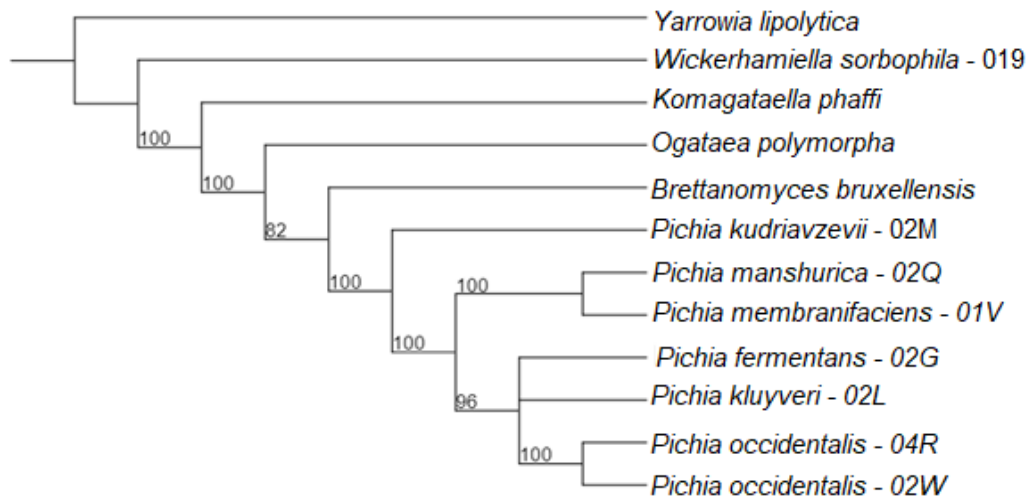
Yarrowia lipolytica
Wickerhamiella sorbophila - 019
Komagataella phaffi
Ogataea polymorpha
Brettanomyces bruxellensis
Pichia kudriavzevii - 02M
Pichia manshurica - 02Q
Pichia membranifaciens - 01V
Pichia fermentans - 02G
Pichia kluyveri - 02L
Pichia occidentalis - 04R
Pichia occidentalis - 02W

100
100
82
100
100
100
96
100